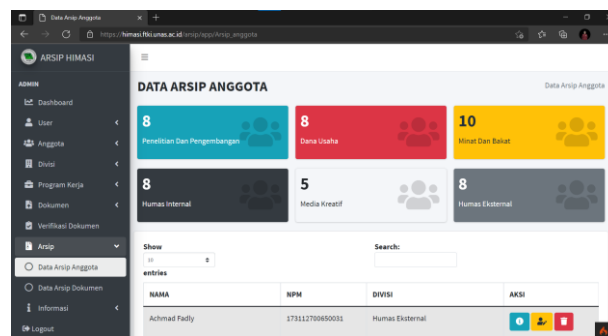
Data Arsip Anggota × +

https://himasi.ftki.unas.ac.id/arsip/app/Arsip_anggota

ARSIP HIMASI

≡

ADMIN

Dashboard

User

Anggota

Divisi

Program Kerja

Dokumen

Verifikasi Dokumen

Arsip

Data Arsip Anggota

Data Arsip Dokumen

Informasi

Logout

DATA ARSIP ANGGOTA

Data Arsip Anggota

8
Penelitian Dan Pengembangan

8
Dana Usaha

10
Minat Dan Bakat

8
Humas Internal

5
Media Kreatif

8
Humas Eksternal

Show
10
entries

Search:

| NAMA | NPM | DIVISI | AKSI |
|---|---|---|---|
| Achmad Fadly | 173112700650031 | Humas Eksternal | |